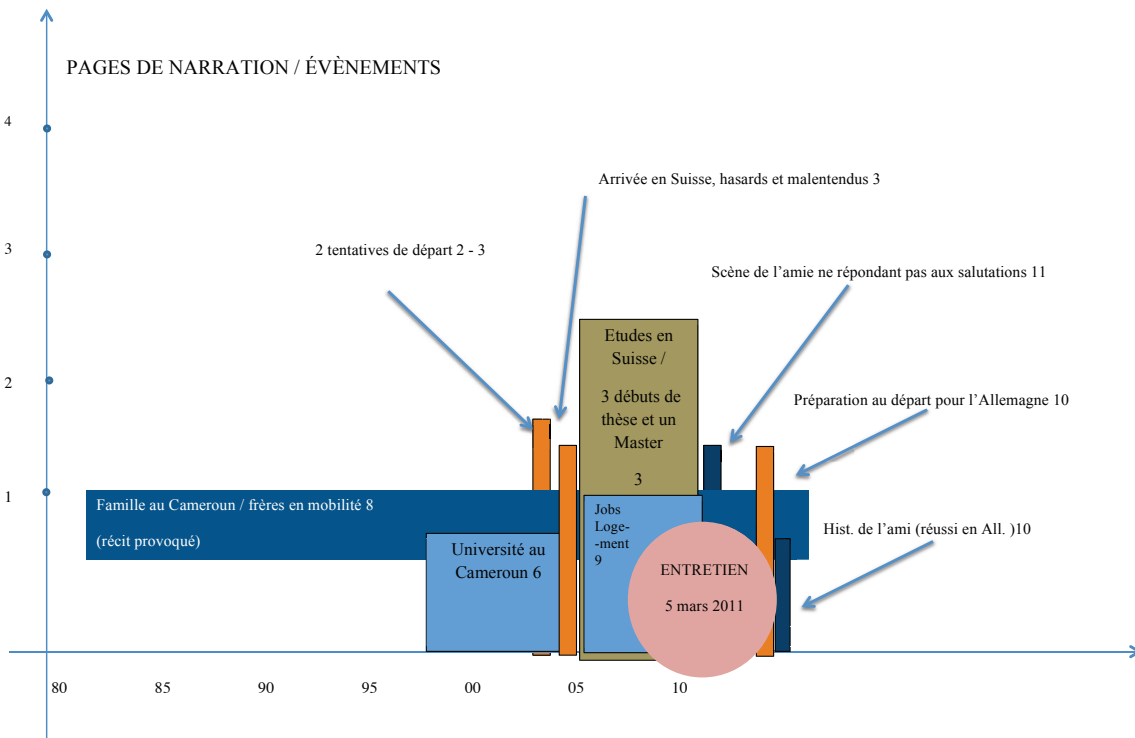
PAGES DE NARRATION / ÉVÈNEMENTS

4

3

2

1

Arrivée en Suisse, hasards et malentendus 3

2 tentatives de départ 2 - 3

Scène de l'amie ne répondant pas aux salutations 11

Etudes en Suisse /

3 débuts de thèse et un Master

3

Préparation au départ pour l'Allemagne 10

Famille au Cameroun / frères en mobilité 8

(récit provoqué)

Jobs Logement 9

Hist. de l'ami (réussi en All. )10

Université au Cameroun 6

ENTRETIEN

5 mars 2011

80 85 90 95 00 05 10